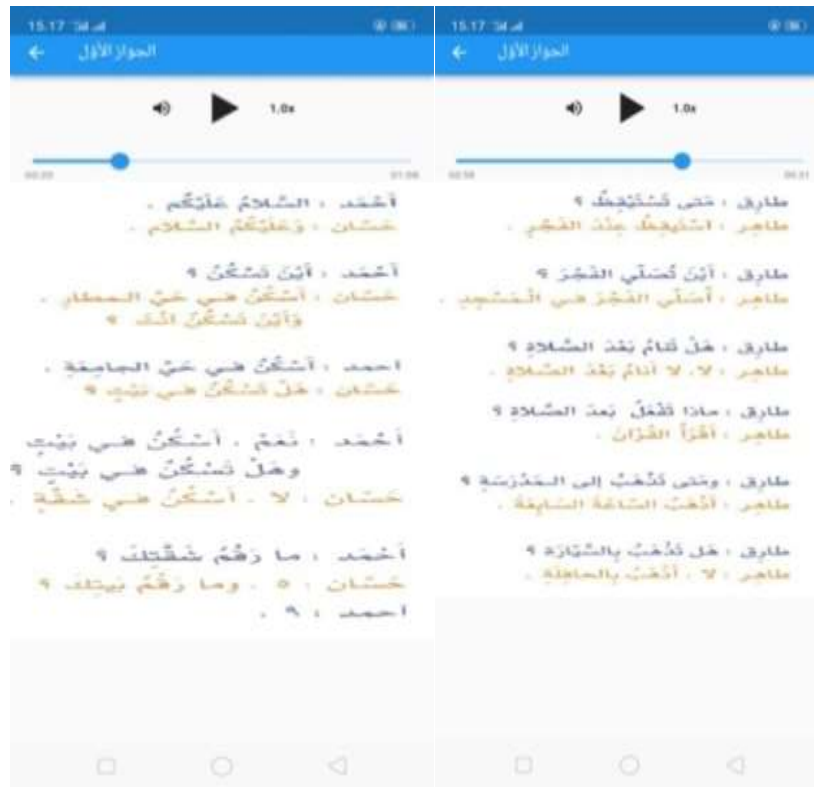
15.17

الحوار الأول

1.0x

00:20

01:06

أحمد : السلامُ عليكم .
حسان : وعليكم السلام .

أحمد : أين تسكنُ ؟
حسان : أسكنُ في حيّ المطار .
وأين تسكنُ أنت ؟

أحمد : أسكنُ في حيّ الجامعة .
حسان : هل تسكنُ في بيتٍ ؟

أحمد : نعم . أسكنُ في بيتٍ
وهل تسكنُ في بيتٍ ؟
حسان : لا . أسكنُ في شقّة

أحمد : ما رقمُ شقّتِك ؟
حسان : ٥ . وما رقمُ بيتِك ؟
أحمد : ٩ .

15.17

الحوار الأول

1.0x

00:58

00:31

طارق : متى تستيقظُ ؟
طاهر : أستيقظُ عند الفجر .

طارق : أين تصلّي الفجرَ ؟
طاهر : أصلّي الفجرَ في المسجد .

طارق : هل تنامُ بعدَ الصلاة ؟
طاهر : لا . لا أنامُ بعدَ الصلاة .

طارق : ماذا تفعلُ بعدَ الصلاة ؟
طاهر : أقرأُ القرآن .

طارق : ومتى تذهبُ إلى المدرسة ؟
طاهر : أذهبُ الساعةَ السابعة .

طارق : هل تذهبُ بالسيّارة ؟
طاهر : لا . أذهبُ بالحافلة .